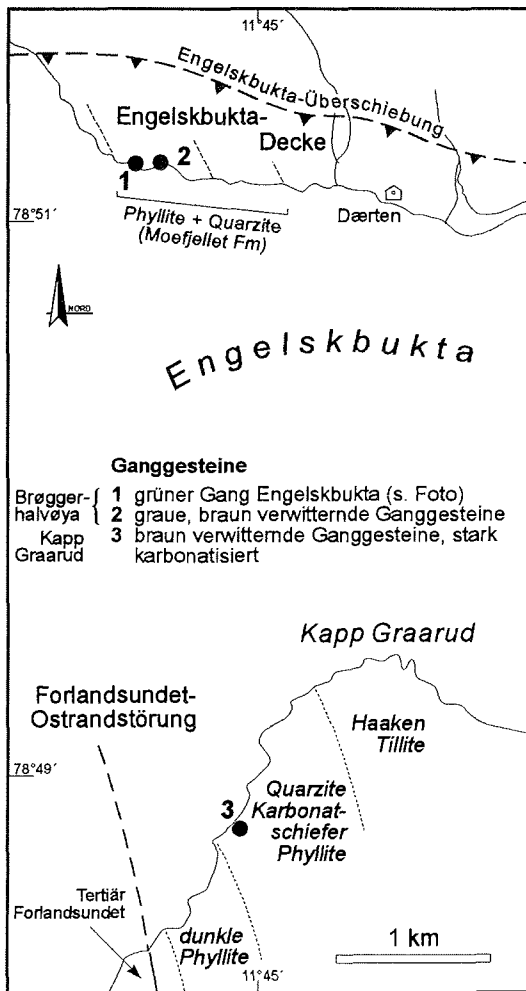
11°45´

Engelskbukta-Überschiebung

Engelskbukta-Decke

1 2

Phyllite + Quarzite (Moefjellet Fm)

78°51´

Dærten

NORD

Engelskbukta

Ganggesteine

Brøggerhalvøya { 1 grüner Gang Engelskbukta (s. Foto)
2 graue, braun verwitternde Ganggesteine
Kapp Graarud 3 braun verwitternde Ganggesteine, stark karbonatisiert

Kapp Graarud

Forlandsundet-Ostrandstörung

Haaken Tillite

78°49´

3

Quarzite Karbonatschiefer Phyllite

Tertiär Forlandsundet

dunkle Phyllite

11°45´

1 km